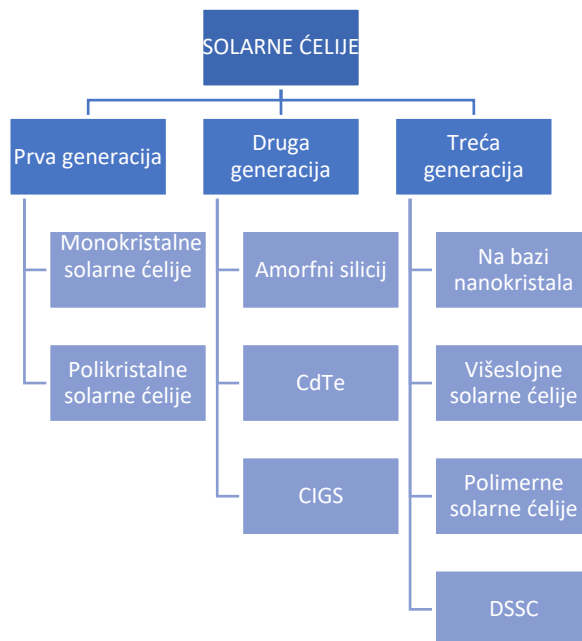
SOLARNE ĆELIJE

Prva generacija

Monokristalne solarne ćelije

Polikristalne solarne ćelije

Druga generacija

Amorfni silicij

CdTe

CIGS

Treća generacija

Na bazi nanokristala

Višeslojne solarne ćelije

Polimerne solarne ćelije

DSSC